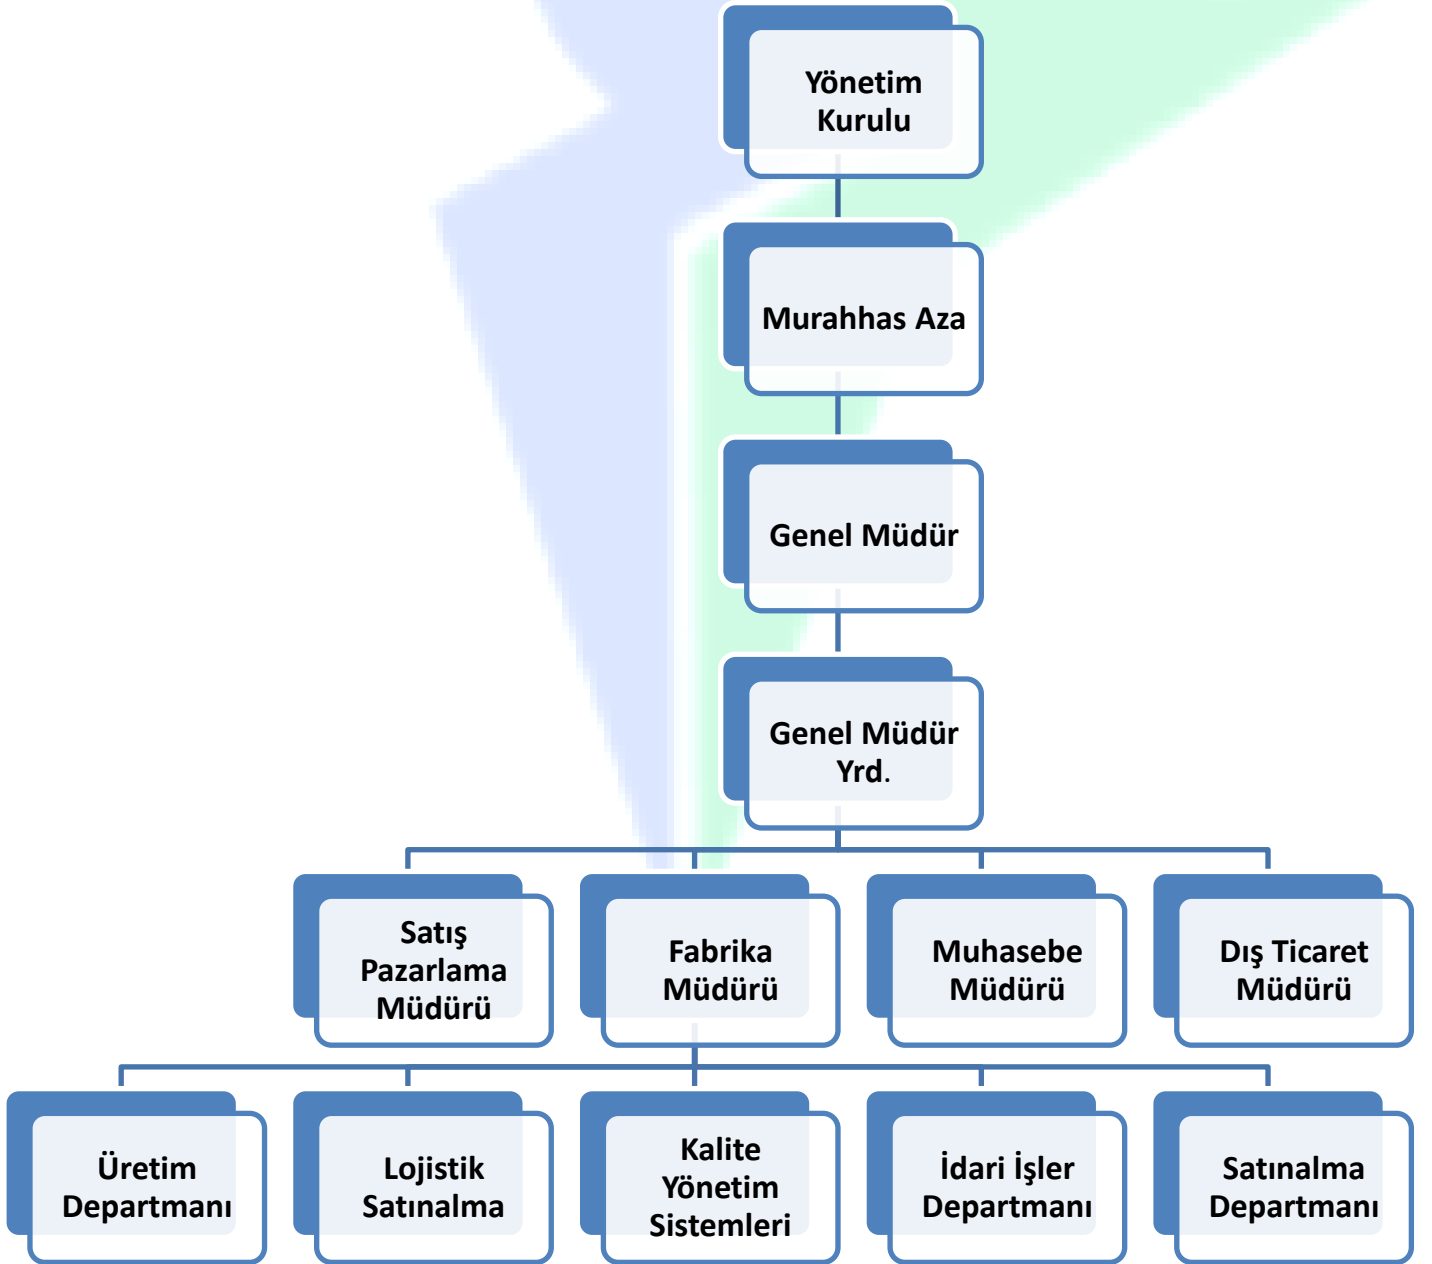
Yönetim Kurulu

Murahhas Aza

Genel Müdür

Genel Müdür Yrd.

Satış Pazarlama Müdürü

Fabrika Müdürü

Muhasebe Müdürü

Dış Ticaret Müdürü

Üretim Departmanı

Lojistik Satınalma

Kalite Yönetim Sistemleri

İdari İşler Departmanı

Satınalma Departmanı